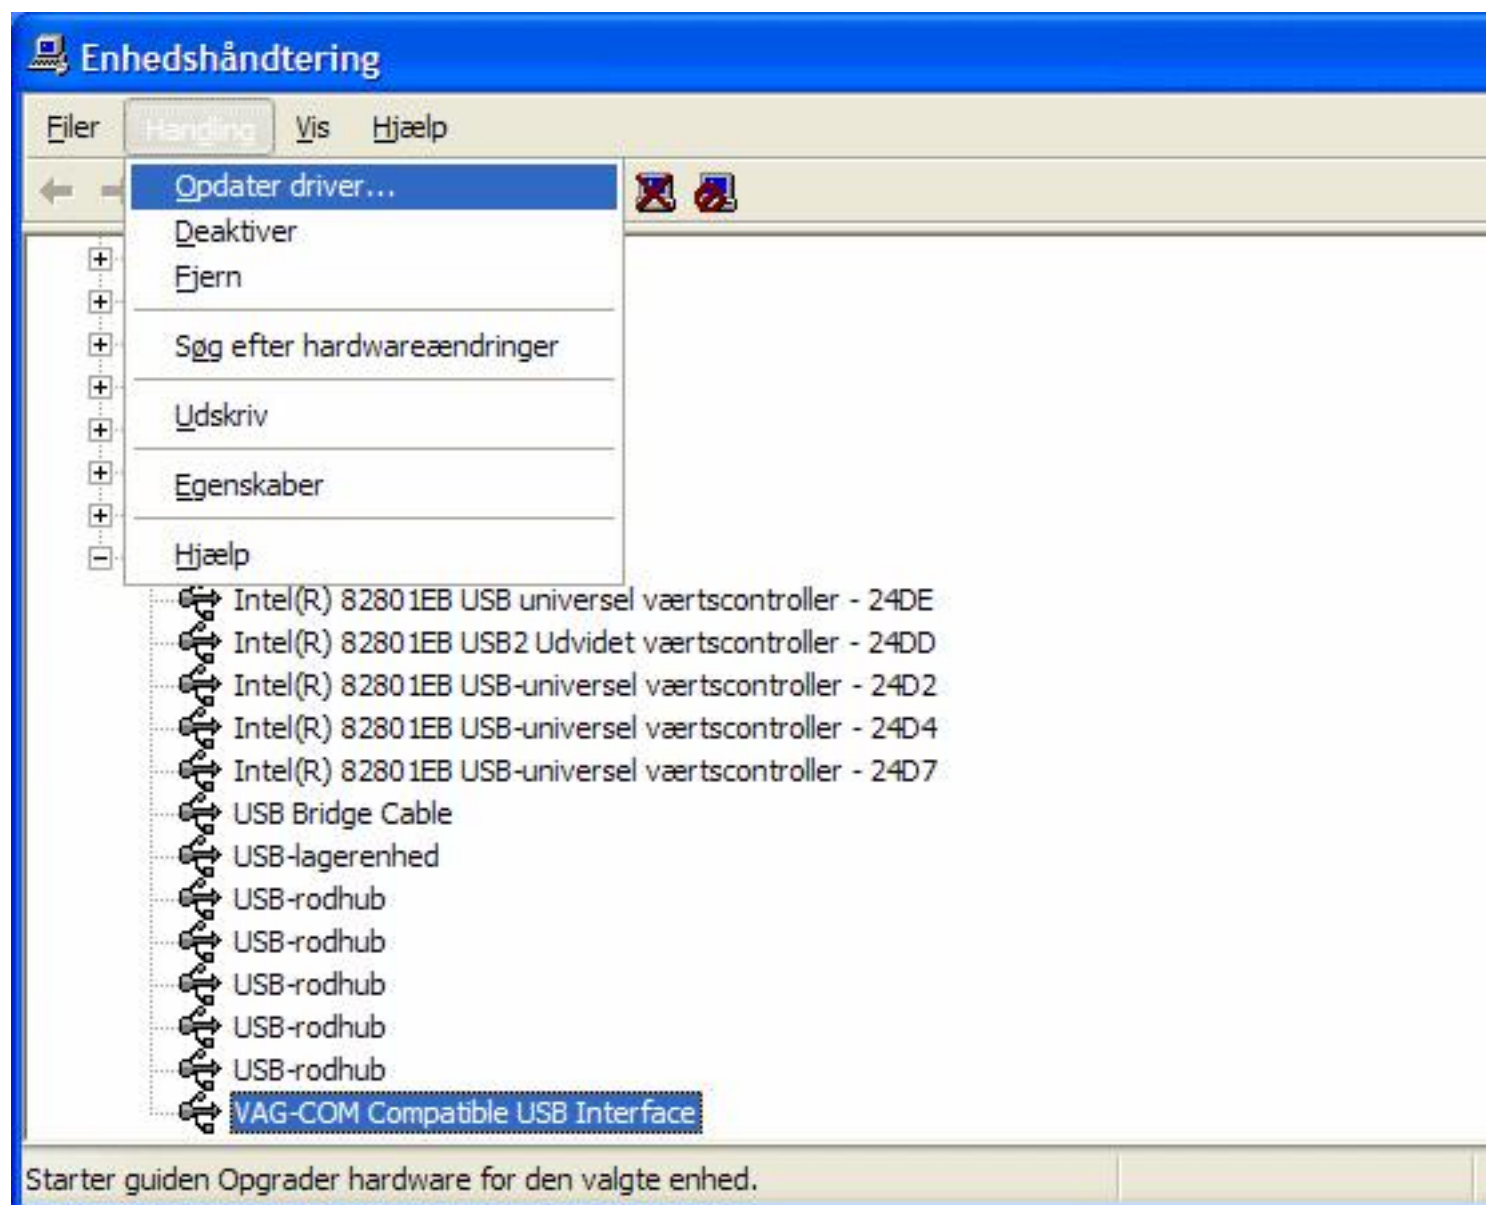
Enhedshåndtering

Filer Handling Vis Hjælp

Opdater driver...
Deaktiver
Fjern
Søg efter hardwareændringer
Udskriv
Egenskaber
Hjælp

Intel(R) 82801EB USB universel værtscontroller - 24DE
Intel(R) 82801EB USB2 Udvidet værtscontroller - 24DD
Intel(R) 82801EB USB-universel værtscontroller - 24D2
Intel(R) 82801EB USB-universel værtscontroller - 24D4
Intel(R) 82801EB USB-universel værtscontroller - 24D7
USB Bridge Cable
USB-lagerenhed
USB-rodhub
USB-rodhub
USB-rodhub
USB-rodhub
USB-rodhub
VAG-COM Compatible USB Interface

Starter guiden Opgrader hardware for den valgte enhed.